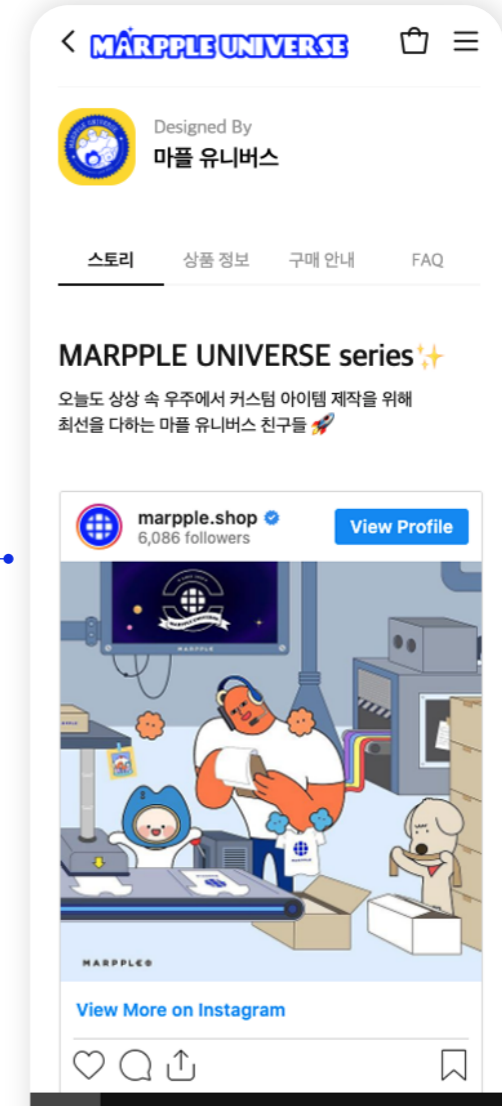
MARPPLE UNIVERSE

Designed By
마플 유니버스

스토리 상품 정보 구매 안내 FAQ

MARPPLE UNIVERSE series✨

오늘도 상상 속 우주에서 커스텀 아이템 제작을 위해 최선을 다하는 마플 유니버스 친구들 🚀

marpple.shop
6,086 followers
View Profile

MARPPLE

MARPPLE

View More on Instagram